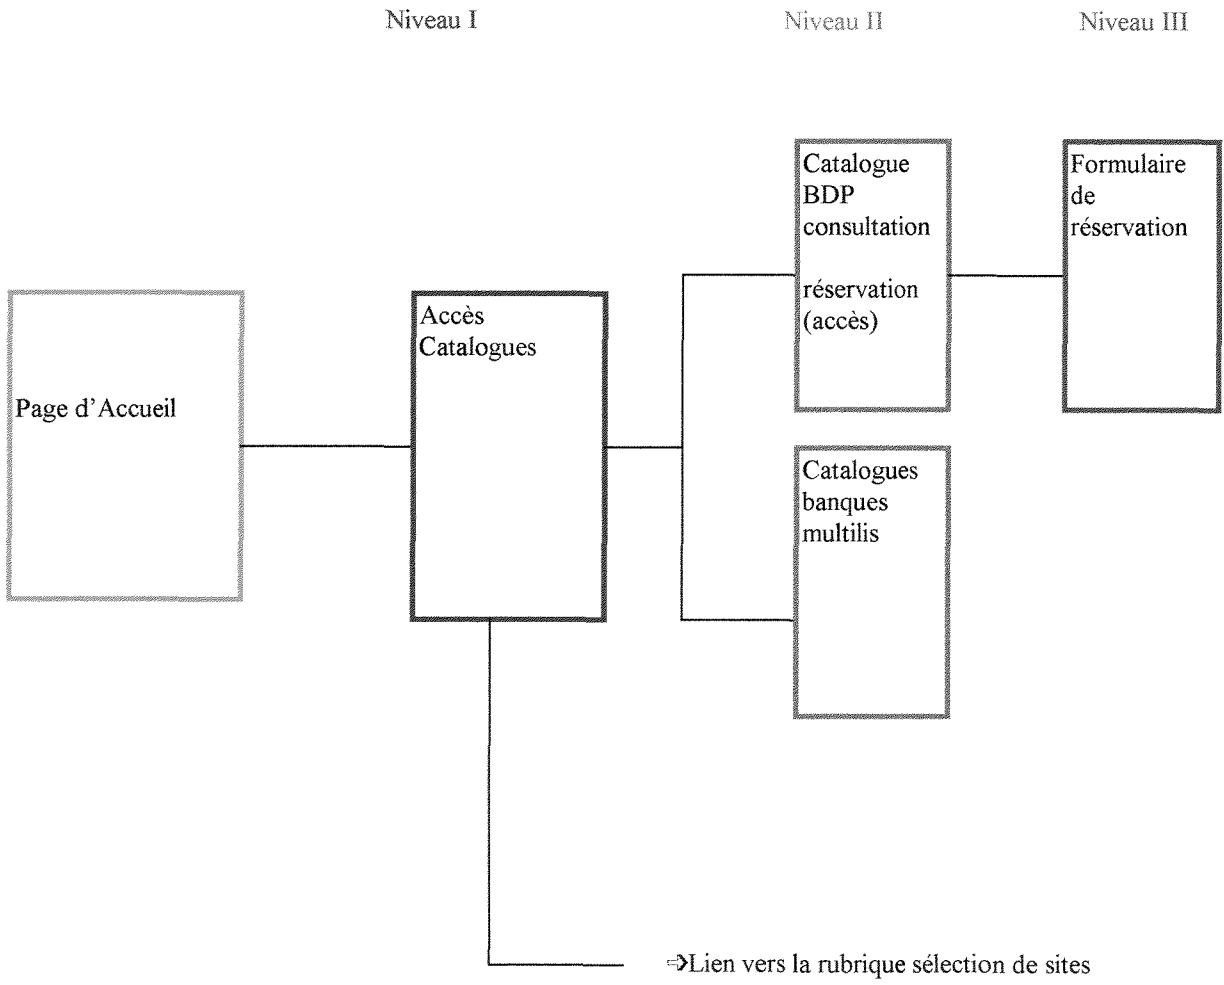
Niveau I

Niveau II

Niveau III

Page d'Accueil

Accès Catalogues

Catalogue BDP consultation

réservation (accès)

Formulaire de réservation

Catalogues banques multilis

⇨Lien vers la rubrique sélection de sites